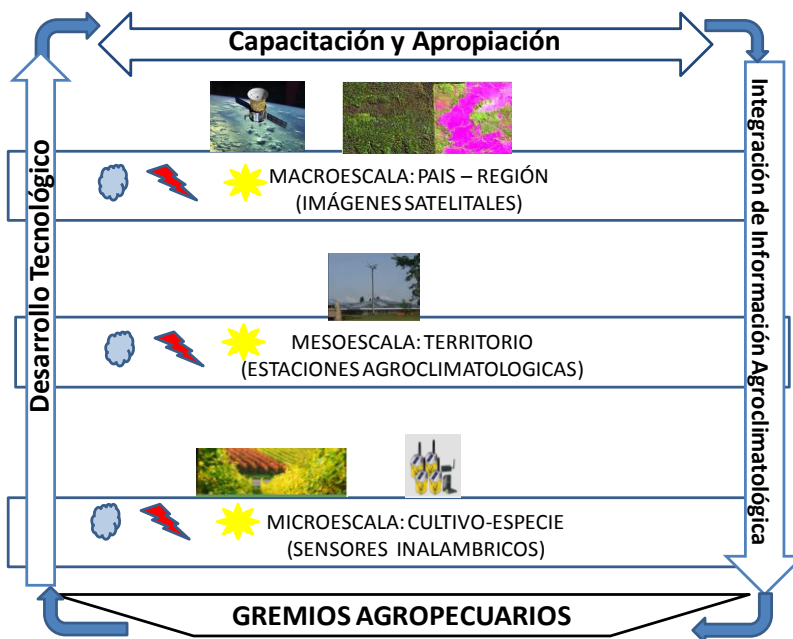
Capacitación y Apropiación

Desarrollo Tecnológico

Integración de Información Agroclimatológica

MACROESCALA: PAIS – REGIÓN
(IMÁGENES SATELITALES)

MESOESCALA: TERRITORIO
(ESTACIONES AGROCLIMATOLOGICAS)

MICROESCALA: CULTIVO-ESPECIE
(SENSORES INALAMBRICOS)

GREMIOS AGROPECUARIOS